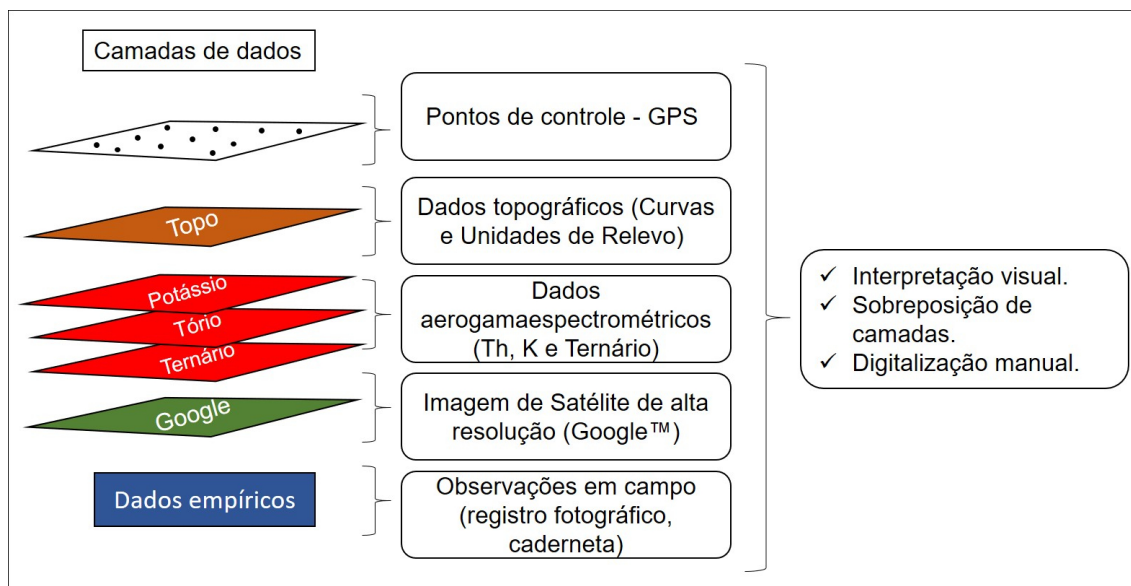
Camadas de dados

Pontos de controle - GPS

Topo

Dados topográficos (Curvas e Unidades de Relevo)

Potássio

Tório

Ternário

Dados aerogamaespectrométricos (Th, K e Ternário)

Google

Imagem de Satélite de alta resolução (Google™)

Dados empíricos

Observações em campo (registro fotográfico, caderneta)

✓ Interpretação visual.
✓ Sobreposição de camadas.
✓ Digitalização manual.